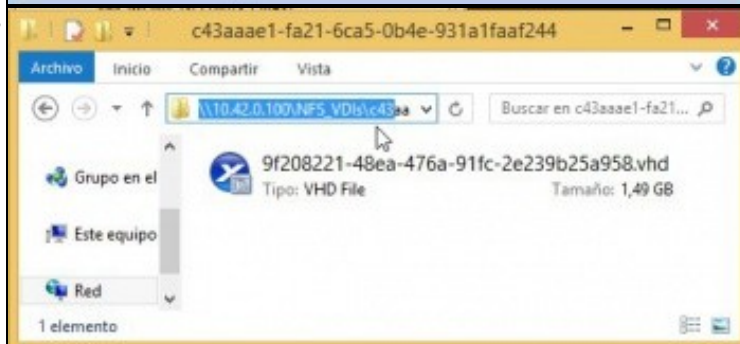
c43aaae1-fa21-6ca5-0b4e-931a1faaf244

Archivo Inicio Compartir Vista

\\10.42.0.100\NFS_VDIs\c43aa

Buscar en c43aaae1-fa21...

Grupo en el

Este equipo

Red

9f208221-48ea-476a-91fc-2e239b25a958.vhd
Tipo: VHD File
Tamaño: 1,49 GB

1 elemento